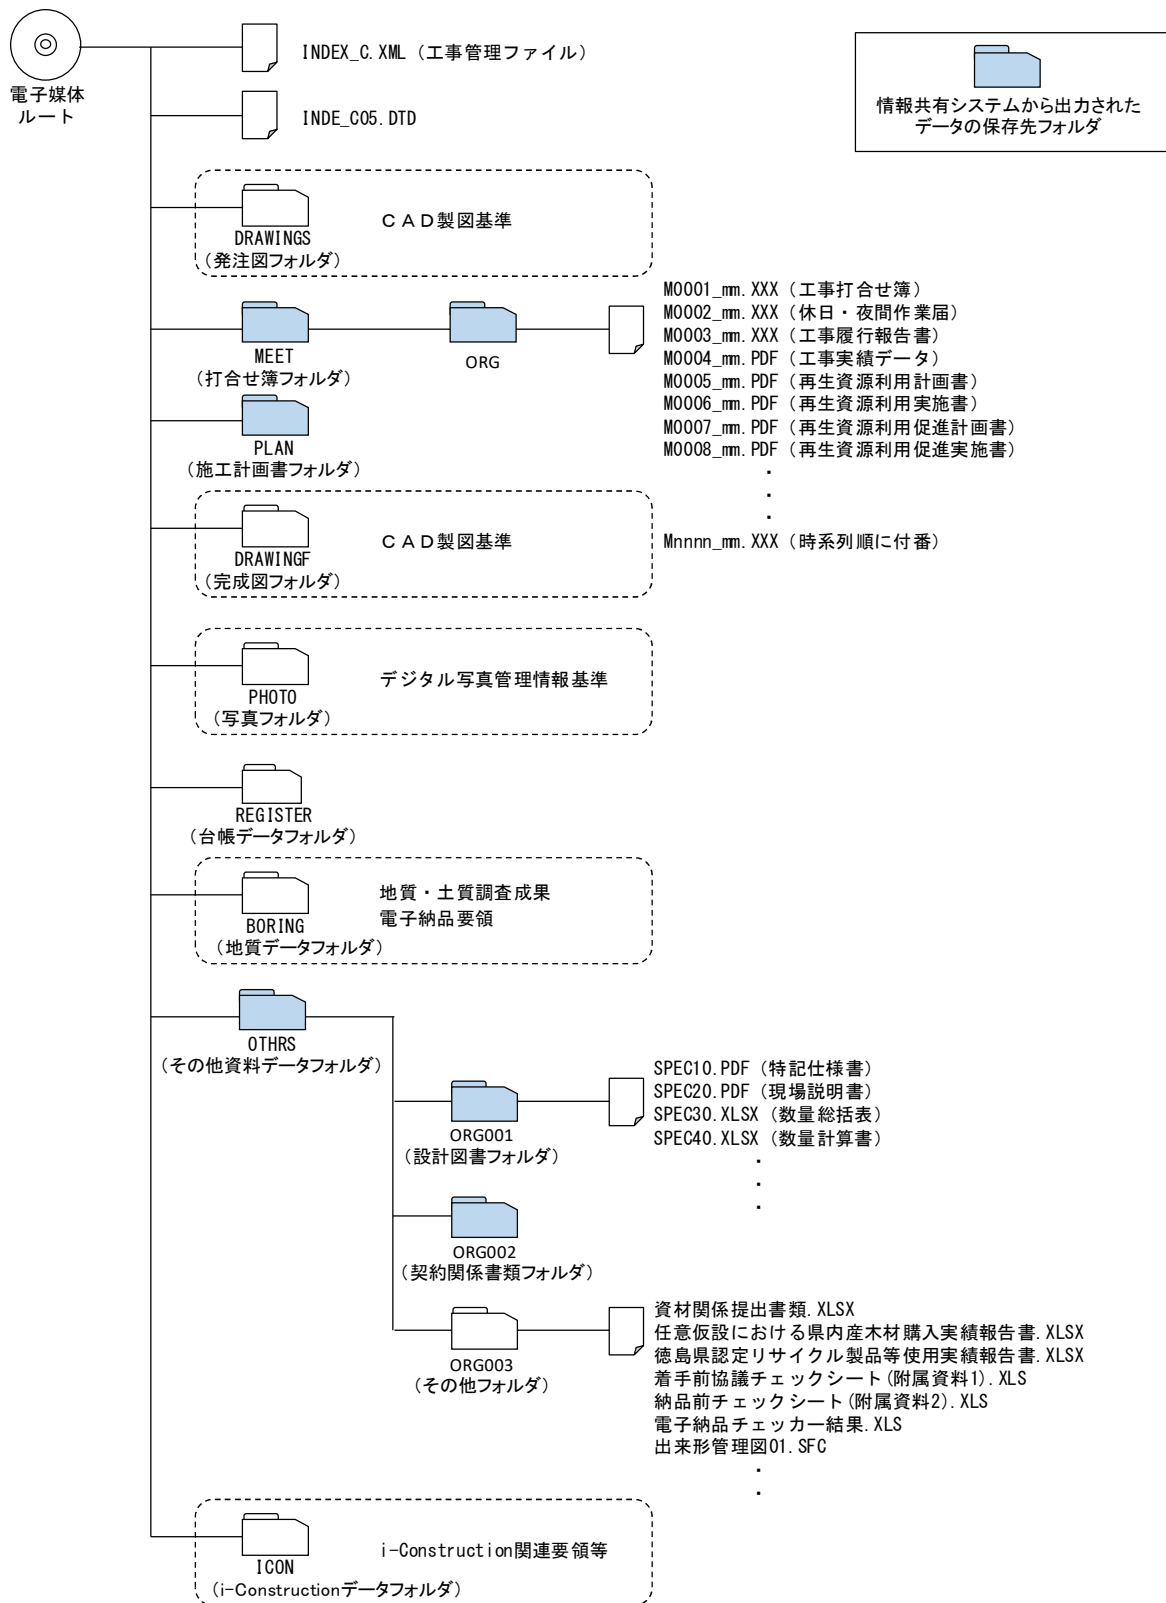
電子媒体
ルート

INDEX_C.XML（工事管理ファイル）

INDE_C05.DTD

情報共有システムから出力されたデータの保存先フォルダ

DRAWINGS
（発注図フォルダ）
ＣＡＤ製図基準

MEET
（打合せ簿フォルダ）

ORG

M0001_mm.XXX（工事打合せ簿）
M0002_mm.XXX（休日・夜間作業届）
M0003_mm.XXX（工事履行報告書）
M0004_mm.PDF（工事実績データ）
M0005_mm.PDF（再生資源利用計画書）
M0006_mm.PDF（再生資源利用実施書）
M0007_mm.PDF（再生資源利用促進計画書）
M0008_mm.PDF（再生資源利用促進実施書）
.
.
.
Mnnnn_mm.XXX（時系列順に付番）

PLAN
（施工計画書フォルダ）

DRAWINGF
（完成図フォルダ）
ＣＡＤ製図基準

PHOTO
（写真フォルダ）
デジタル写真管理情報基準

REGISTER
（台帳データフォルダ）

BORING
（地質データフォルダ）
地質・土質調査成果
電子納品要領

OTHRS
（その他資料データフォルダ）

ORG001
（設計図書フォルダ）

SPEC10.PDF（特記仕様書）
SPEC20.PDF（現場説明書）
SPEC30.XLSX（数量総括表）
SPEC40.XLSX（数量計算書）
.
.
.

ORG002
（契約関係書類フォルダ）

ORG003
（その他フォルダ）

資材関係提出書類.XLSX
任意仮設における県内産木材購入実績報告書.XLSX
徳島県認定リサイクル製品等使用実績報告書.XLSX
着手前協議チェックシート(附属資料1).XLS
納品前チェックシート(附属資料2).XLS
電子納品チェッカー結果.XLS
出来形管理図01.SFC
.
.

ICON
（i-Constructionデータフォルダ）
i-Construction関連要領等